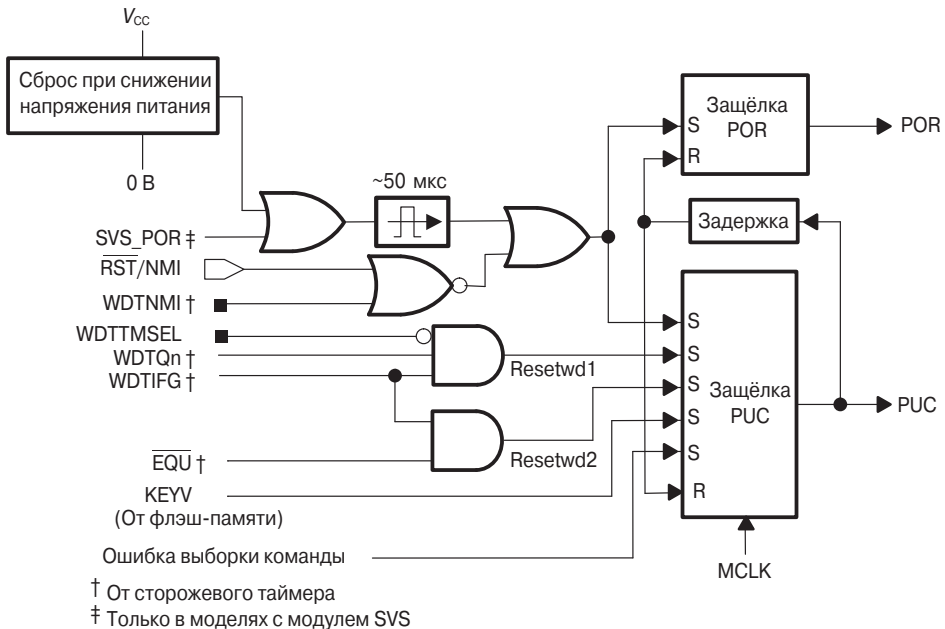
$V_{CC}$

Сброс при снижении напряжения питания

0 В

~50 мкс

SVS_POR ‡

$\overline{RST}$/NMI

WDTNMI †

WDTTMSEL

WDTQn †

WDTIFG †

$\overline{EQU}$ †

KEYV

(От флэш-памяти)

Ошибка выборки команды

S

R

Защёлка POR

POR

Задержка

S

S

S

S

S

R

Защёлка PUC

PUC

Resetwd1

Resetwd2

MCLK

† От сторожевого таймера

‡ Только в моделях с модулем SVS